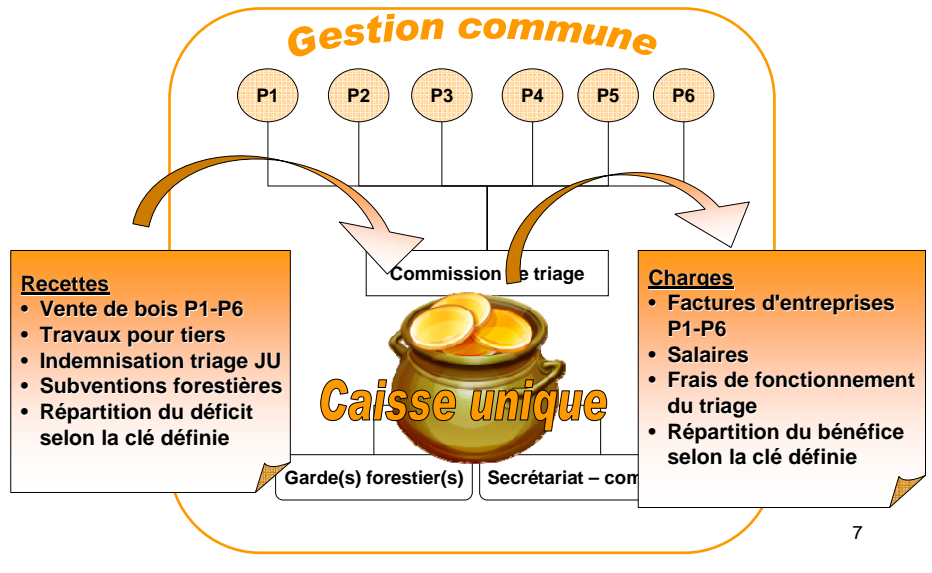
Gestion commune

P1
P2
P3
P4
P5
P6

Commission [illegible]e triage

Recettes
• Vente de bois P1-P6
• Travaux pour tiers
• Indemnisation triage JU
• Subventions forestières
• Répartition du déficit selon la clé définie

Caisse unique

Garde(s) forestier(s)
Secrétariat – com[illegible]

Charges
• Factures d'entreprises P1-P6
• Salaires
• Frais de fonctionnement du triage
• Répartition du bénéfice selon la clé définie

7